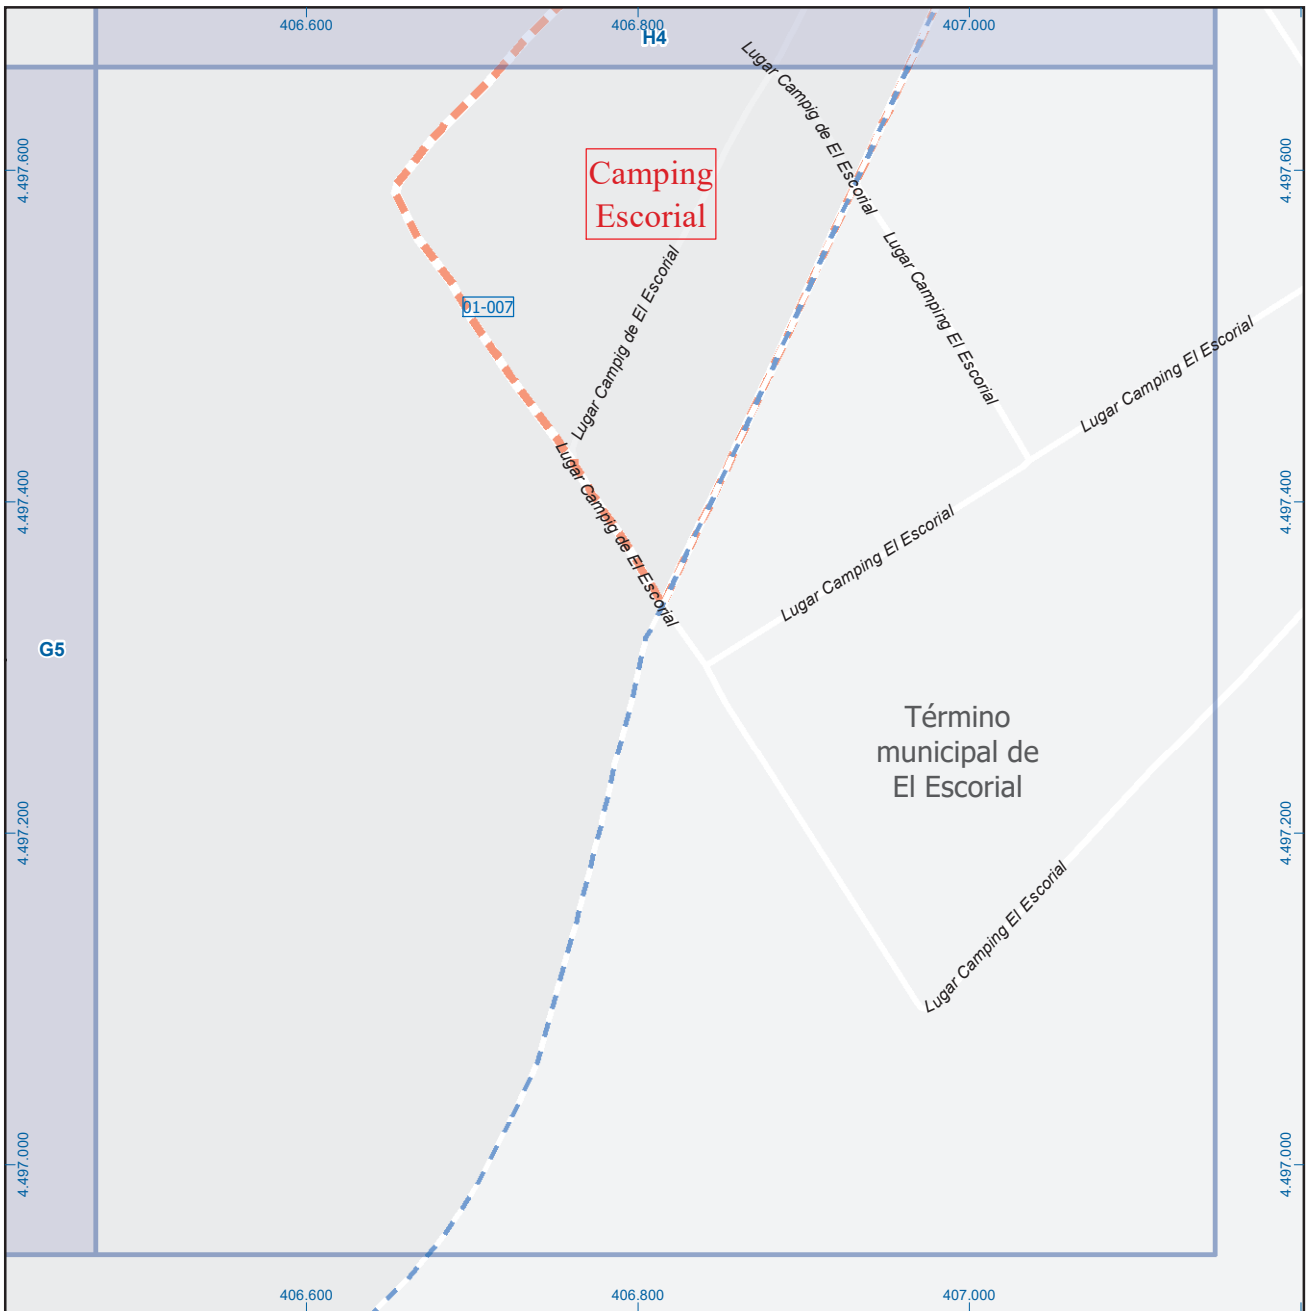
406.600
406.800
407.000
H4
4.497.600
4.497.600
Camping Escorial
Lugar Campig de El Escorial
Lugar Camping El Escorial
01-007
Lugar Campig de El Escorial
Lugar Camping El Escorial
4.497.400
4.497.400
Lugar Campig de El Escorial
Lugar Camping El Escorial
G5
Término municipal de El Escorial
4.497.200
4.497.200
Lugar Camping El Escorial
4.497.000
4.497.000
406.600
406.800
407.000